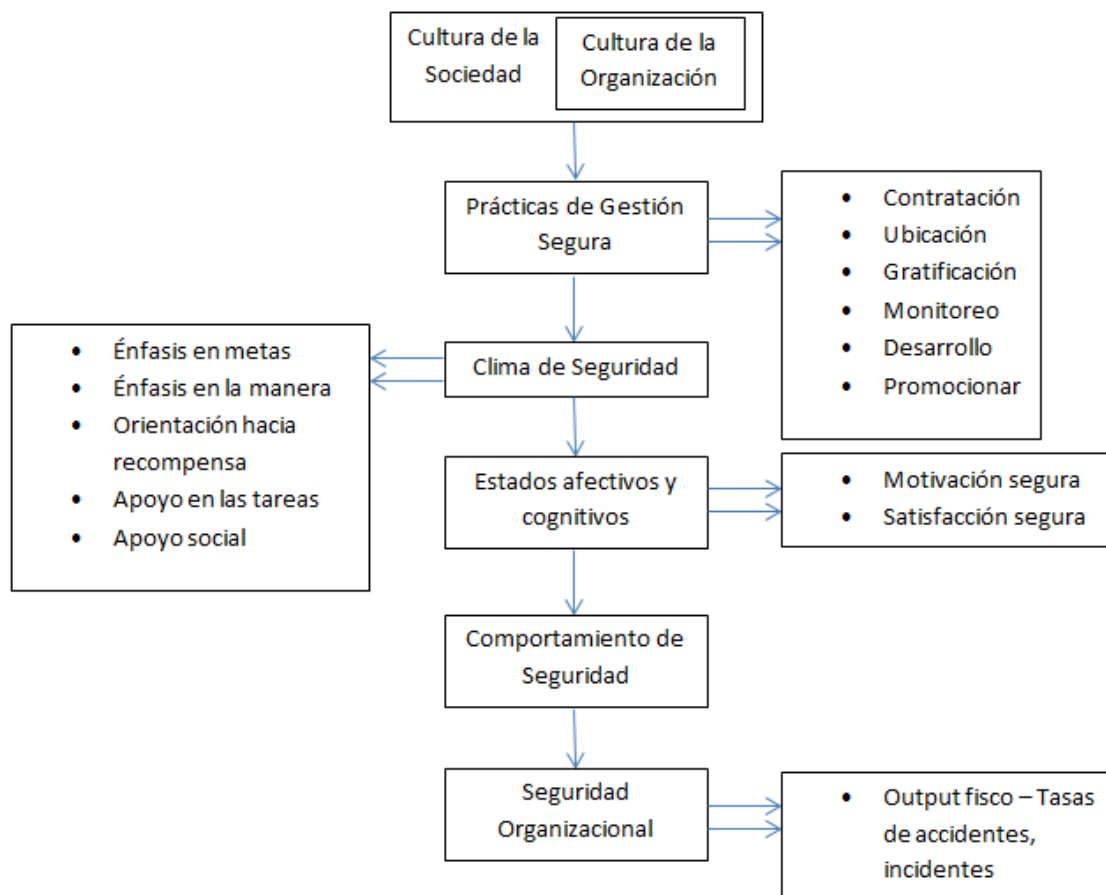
Cultura de la Sociedad

Cultura de la Organización

Prácticas de Gestión Segura

- Contratación
- Ubicación
- Gratificación
- Monitoreo
- Desarrollo
- Promocionar

- Énfasis en metas
- Énfasis en la manera
- Orientación hacia recompensa
- Apoyo en las tareas
- Apoyo social

Clima de Seguridad

Estados afectivos y cognitivos

- Motivación segura
- Satisfacción segura

Comportamiento de Seguridad

Seguridad Organizacional

- Output fisco – Tasas de accidentes, incidentes